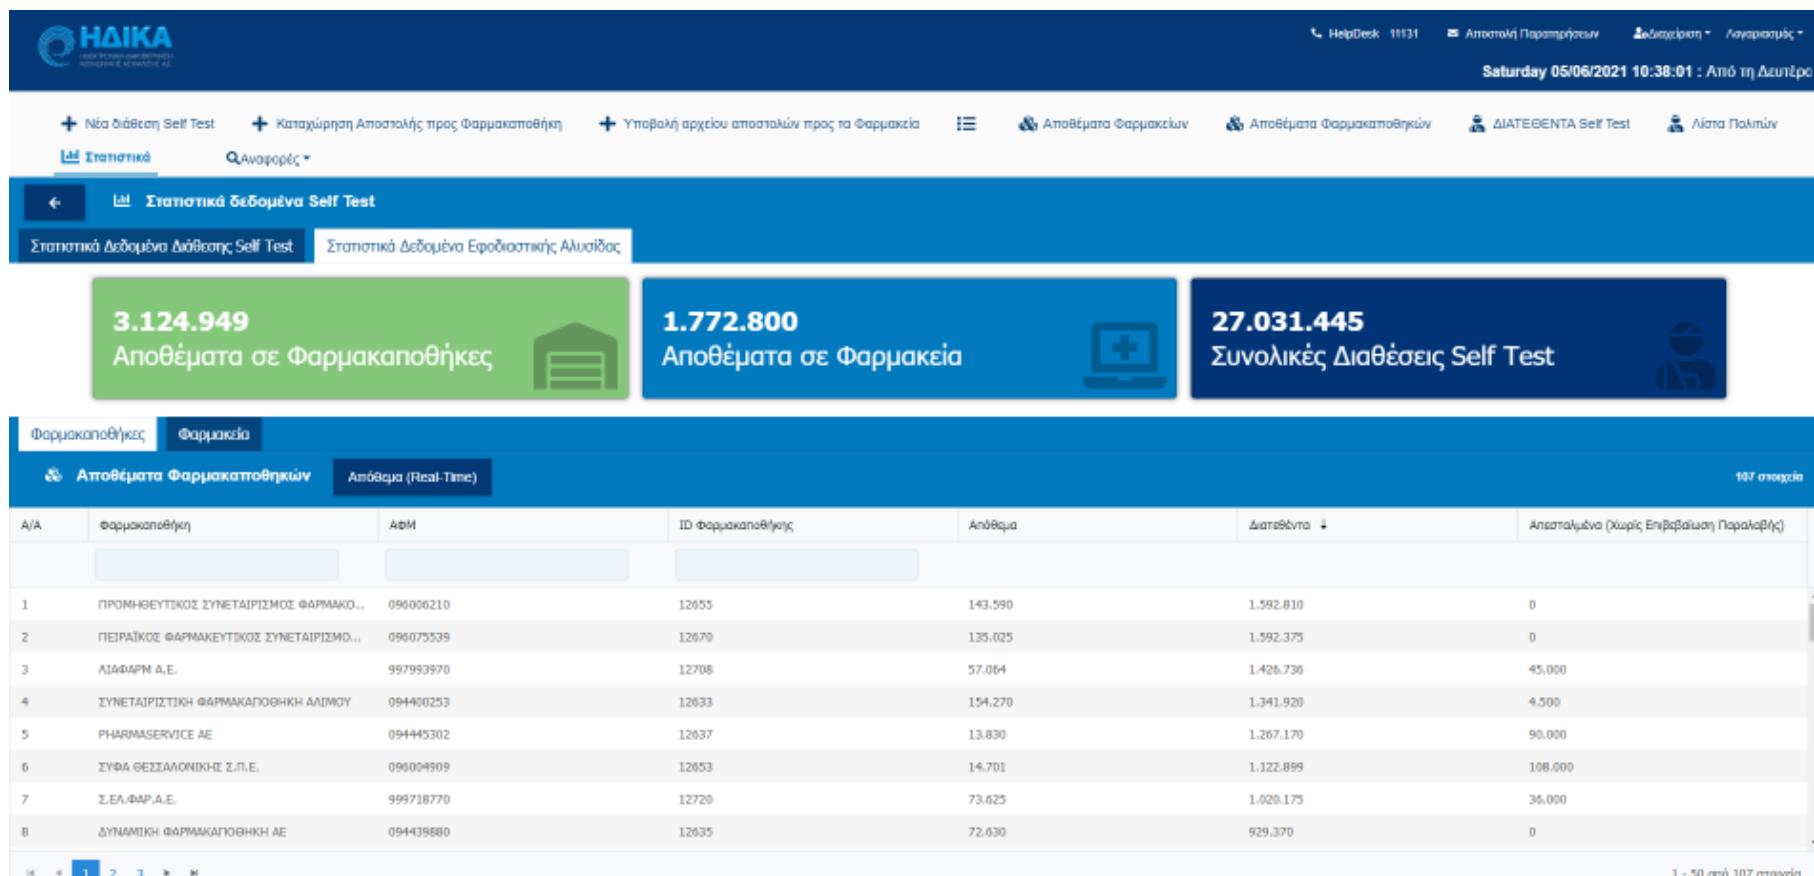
ΗΔΙΚΑ

HelpDesk 11131 Αποστολή Παρατηρήσεων Διαχείριση Λογαριασμός

Saturday 05/06/2021 10:38:01 : Από τη Δευτέρα

Νέα διάθεση Self Test Καταχώρηση Αποστολής προς Φαρμακαποθήκη Υποβολή αρχείου αποστολών προς τα Φαρμακεία Αποθέματα Φαρμακείων Αποθέματα Φαρμακαποθηκών ΔΙΑΤΕΘΕΝΤΑ Self Test Λίστα Πολιτών

Στατιστικά Αναφορές

Στατιστικά δεδομένα Self Test

Στατιστικά Δεδομένα Διάθεσης Self Test Στατιστικά Δεδομένα Εφοδιαστικής Αλυσίδας

3.124.949
Αποθέματα σε Φαρμακαποθήκες

1.772.800
Αποθέματα σε Φαρμακεία

27.031.445
Συνολικές Διαθέσεις Self Test

Φαρμακαποθήκες Φαρμακεία

Αποθέματα Φαρμακαποθηκών Απόθεμα (Real-Time) 107 στοιχεία

| Α/Α | Φαρμακαποθήκη | ΑΦΜ | ID Φαρμακαποθήκης | Απόθεμα | Διατεθέντα | Απεσταλμένα (Χωρίς Επιβεβαίωση Παραλαβής) |
|---|---|---|---|---|---|---|
| 1 | ΠΡΟΜΗΘΕΥΤΙΚΟΣ ΣΥΝΕΤΑΙΡΙΣΜΟΣ ΦΑΡΜΑΚΟ... | 096006210 | 12655 | 143.590 | 1.592.810 | 0 |
| 2 | ΠΕΙΡΑΪΚΟΣ ΦΑΡΜΑΚΕΥΤΙΚΟΣ ΣΥΝΕΤΑΙΡΙΣΜΟ... | 096075539 | 12670 | 135.025 | 1.592.375 | 0 |
| 3 | ΛΙΑΦΑΡΜ Α.Ε. | 997993970 | 12708 | 57.064 | 1.426.736 | 45.000 |
| 4 | ΣΥΝΕΤΑΙΡΙΣΤΙΚΗ ΦΑΡΜΑΚΑΠΟΘΗΚΗ ΑΛΙΜΟΥ | 094400253 | 12633 | 154.270 | 1.341.920 | 4.500 |
| 5 | PHARMASERVICE AE | 094445302 | 12637 | 13.830 | 1.267.170 | 90.000 |
| 6 | ΣΥΦΑ ΘΕΣΣΑΛΟΝΙΚΗΣ Σ.Π.Ε. | 096004909 | 12653 | 14.701 | 1.122.899 | 108.000 |
| 7 | Σ.ΕΛ.ΦΑΡ.Α.Ε. | 999718770 | 12720 | 73.625 | 1.020.175 | 36.000 |
| 8 | ΔΥΝΑΜΙΚΗ ΦΑΡΜΑΚΑΠΟΘΗΚΗ ΑΕ | 094439880 | 12635 | 72.630 | 929.370 | 0 |

1 2 3

1 - 50 από 107 στοιχεία